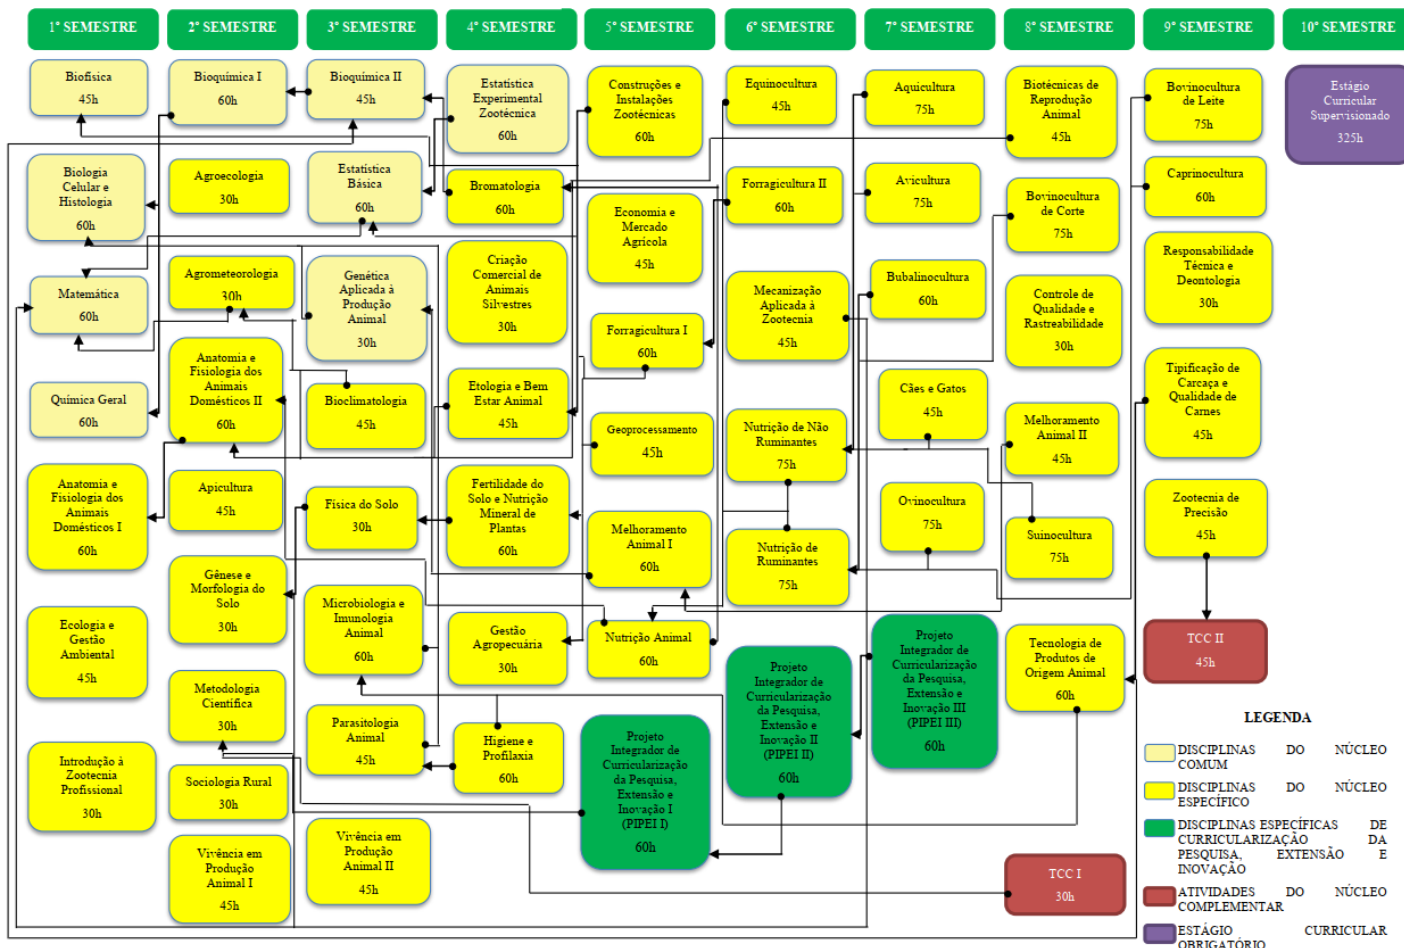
1° SEMESTRE
2° SEMESTRE
3° SEMESTRE
4° SEMESTRE
5° SEMESTRE
6° SEMESTRE
7° SEMESTRE
8° SEMESTRE
9° SEMESTRE
10° SEMESTRE

Biofísica 45h
Biologia Celular e Histologia 60h
Matemática 60h
Química Geral 60h
Anatomia e Fisiologia dos Animais Domésticos I 60h
Ecologia e Gestão Ambiental 45h
Introdução à Zootecnia Profissional 30h

Bioquímica I 60h
Agroecologia 30h
Agrometeorologia 30h
Anatomia e Fisiologia dos Animais Domésticos II 60h
Apicultura 45h
Gênese e Morfologia do Solo 30h
Metodologia Científica 30h
Sociologia Rural 30h
Vivência em Produção Animal I 45h

Bioquímica II 45h
Estatística Básica 60h
Genética Aplicada à Produção Animal 30h
Bioclimatologia 45h
Física do Solo 30h
Microbiologia e Imunologia Animal 60h
Parasitologia Animal 45h
Vivência em Produção Animal II 45h

Estatística Experimental Zootécnica 60h
Bromatologia 60h
Criação Comercial de Animais Silvestres 30h
Etologia e Bem Estar Animal 45h
Fertilidade do Solo e Nutrição Mineral de Plantas 60h
Gestão Agropecuária 30h
Higiene e Profilaxia 60h

Construções e Instalações Zootécnicas 60h
Economia e Mercado Agrícola 45h
Forragicultura I 60h
Geoprocessamento 45h
Melhoramento Animal I 60h
Nutrição Animal 60h
Projeto Integrador de Curricularização da Pesquisa, Extensão e Inovação I (PIPEI I) 60h

Equinocultura 45h
Forragicultura II 60h
Mecanização Aplicada à Zootecnia 45h
Nutrição de Não Ruminantes 75h
Nutrição de Ruminantes 75h
Projeto Integrador de Curricularização da Pesquisa, Extensão e Inovação II (PIPEI II) 60h

Aquicultura 75h
Avicultura 75h
Bubalinocultura 60h
Cães e Gatos 45h
Ovinocultura 75h
Projeto Integrador de Curricularização da Pesquisa, Extensão e Inovação III (PIPEI III) 60h

Biotécnicas de Reprodução Animal 45h
Bovinocultura de Corte 75h
Controle de Qualidade e Rastreabilidade 30h
Melhoramento Animal II 45h
Suinocultura 75h
Tecnologia de Produtos de Origem Animal 60h
TCC I 30h

Bovinocultura de Leite 75h
Caprinocultura 60h
Responsabilidade Técnica e Deontologia 30h
Tipificação de Carcaça e Qualidade de Carnes 45h
Zootecnia de Precisão 45h
TCC II 45h

Estágio Curricular Supervisionado 325h

LEGENDA
DISCIPLINAS DO NÚCLEO COMUM
DISCIPLINAS DO NÚCLEO ESPECÍFICO
DISCIPLINAS ESPECÍFICAS DE CURRICULARIZAÇÃO DA PESQUISA, EXTENSÃO E INOVAÇÃO
ATIVIDADES DO NÚCLEO COMPLEMENTAR
ESTÁGIO CURRICULAR OBRIGATÓRIO